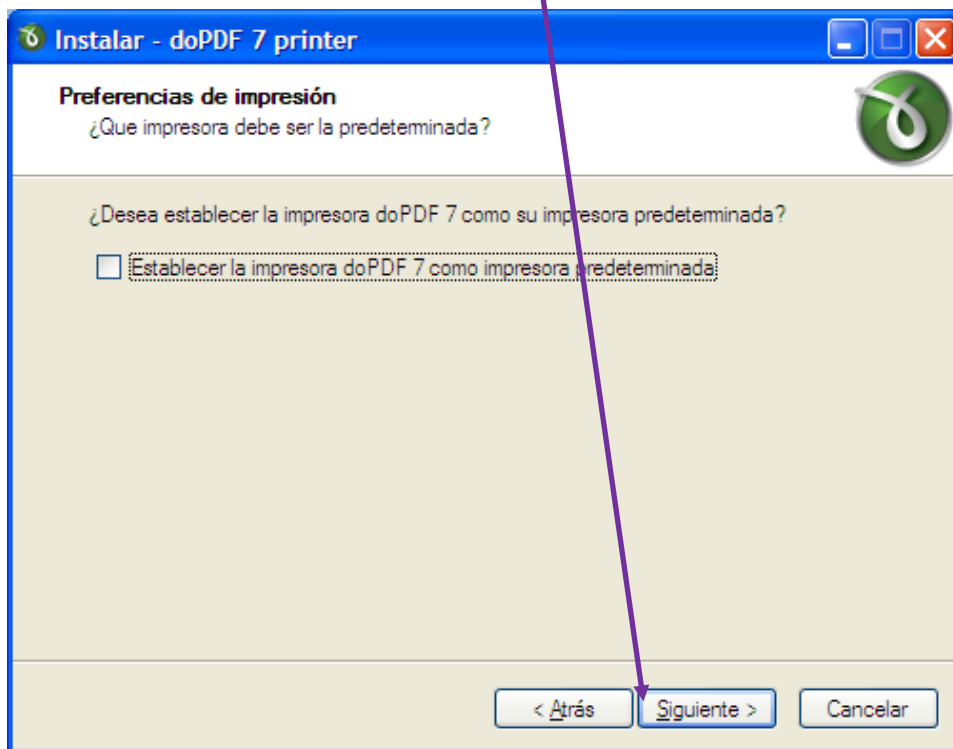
Instalar - doPDF 7 printer

Preferencias de impresión
¿Que impresora debe ser la predeterminada?

¿Desea establecer la impresora doPDF 7 como su impresora predeterminada?

Establecer la impresora doPDF 7 como impresora predeterminada

< Atrás
Siguiente >
Cancelar